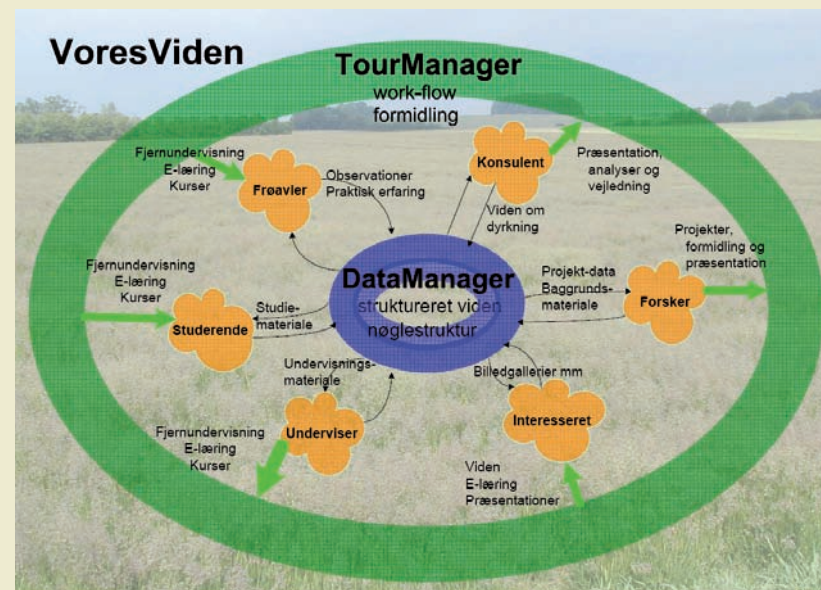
VoresViden

TourManager
work-flow
formidling

Fjernundervisning
E-læring
Kurser

Frøavler

Observationer
Praktisk erfaring

Konsulent

Præsentation,
analyser og
vejledning

Viden om
dyrkning

Projekter,
formidling og
præsentation

Fjernundervisning
E-læring
Kurser

DataManager
struktureret viden
nøglestruktur

Projekt-data
Baggrunds-
materiale

Forsker

Studerende

Studie-
materiale

Undervisnings-
materiale

Billedgallerier mm

Underviser

Interesseret

Fjernundervisning
E-læring
Kurser

Viden
E-læring
Præsentationer